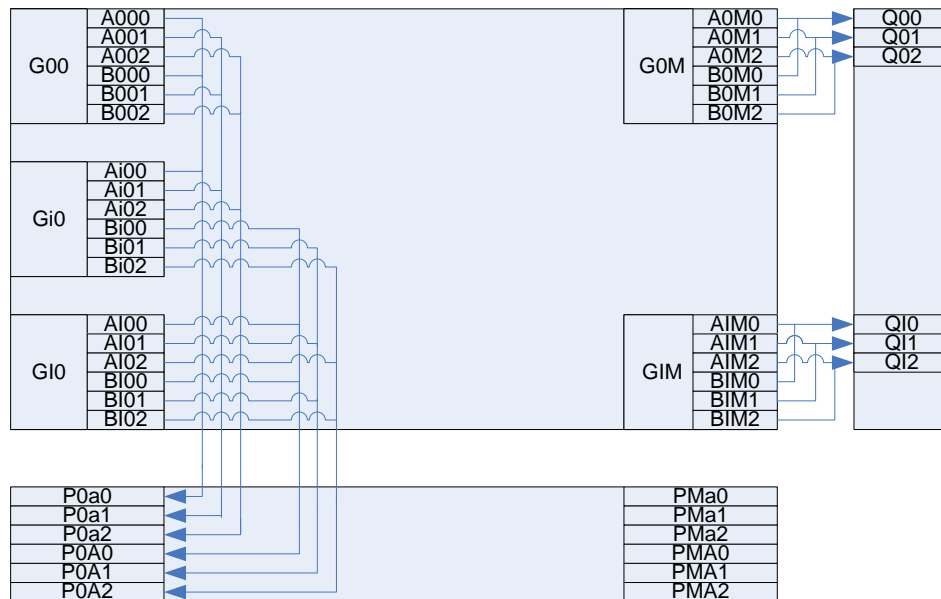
G00
A000
A001
A002
B000
B001
B002

Gi0
Ai00
Ai01
Ai02
Bi00
Bi01
Bi02

GI0
AI00
AI01
AI02
BI00
BI01
BI02

G0M
A0M0
A0M1
A0M2
B0M0
B0M1
B0M2

Q00
Q01
Q02

GIM
AIM0
AIM1
AIM2
BIM0
BIM1
BIM2

QI0
QI1
QI2

P0a0
P0a1
P0a2
P0A0
P0A1
P0A2

PMa0
PMa1
PMa2
PMA0
PMA1
PMA2